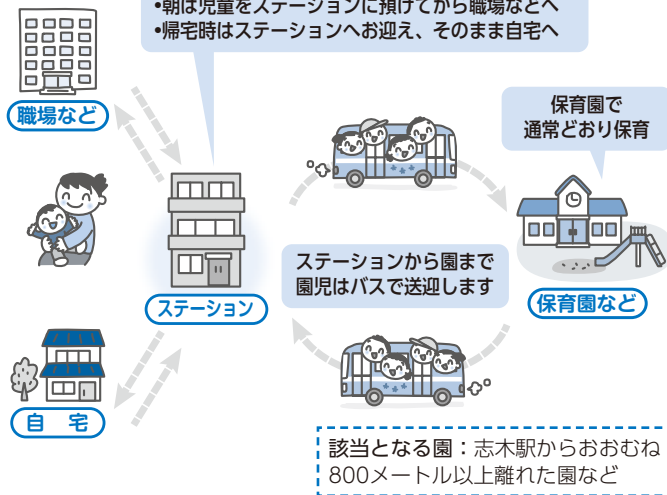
•朝は児童をステーションに預けてから職場などへ
•帰宅時はステーションへお迎え、そのまま自宅へ

職場など

ステーション

自　宅

保育園で
通常どおり保育

保育園など

ステーションから園まで
園児はバスで送迎します

該当となる園：志木駅からおおむね
800メートル以上離れた園など